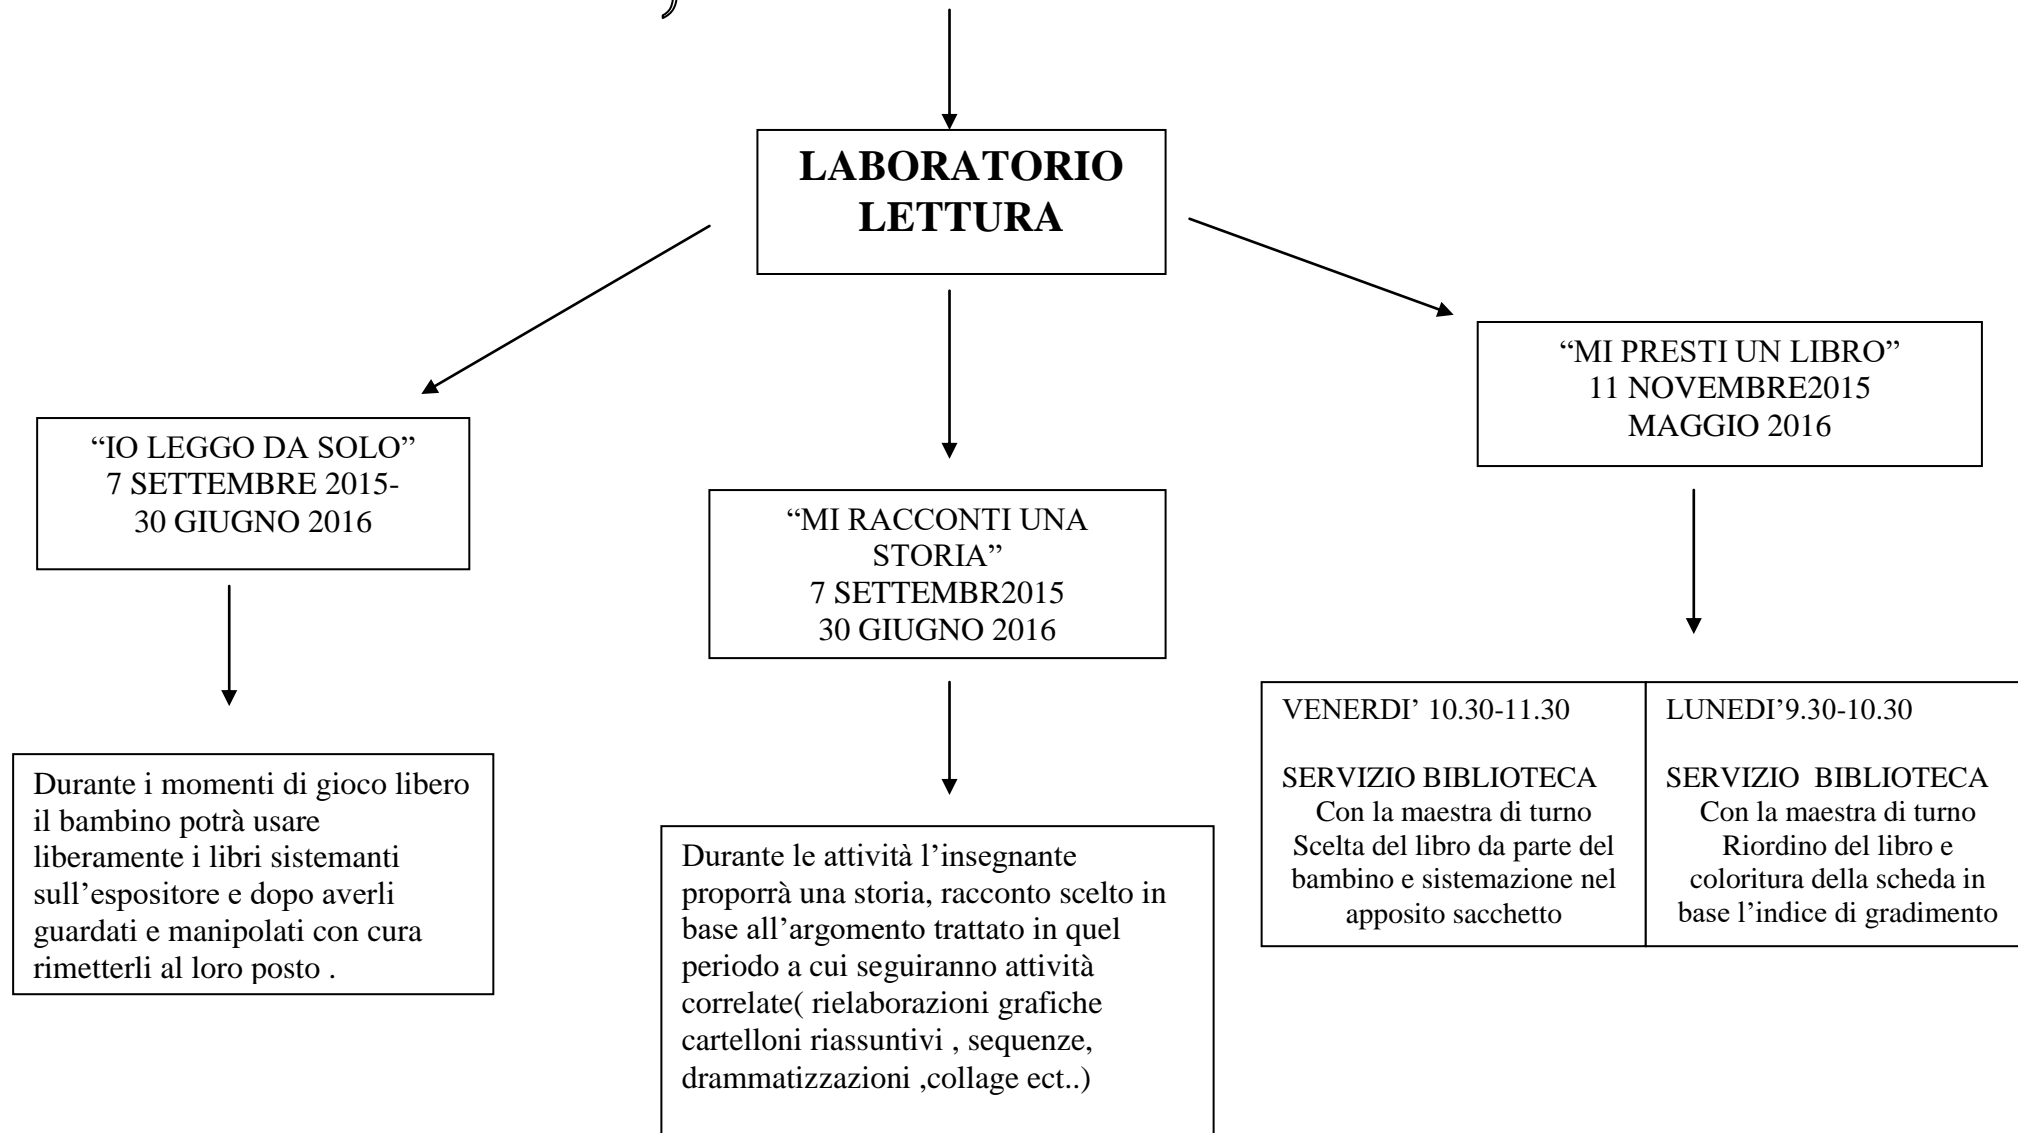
**LABORATORIO LETTURA**

“IO LEGGO DA SOLO”
7 SETTEMBRE 2015-
30 GIUGNO 2016

Durante i momenti di gioco libero il bambino potrà usare liberamente i libri sistemanti sull’espositore e dopo averli guardati e manipolati con cura rimetterli al loro posto .

“MI RACCONTI UNA STORIA”
7 SETTEMBR2015
30 GIUGNO 2016

Durante le attività l’insegnante proporrà una storia, racconto scelto in base all’argomento trattato in quel periodo a cui seguiranno attività correlate( rielaborazioni grafiche cartelloni riassuntivi , sequenze, drammatizzazioni ,collage ect..)

“MI PRESTI UN LIBRO”
11 NOVEMBRE2015
MAGGIO 2016

| VENERDI’ 10.30-11.30<br><br>SERVIZIO BIBLIOTECA<br>Con la maestra di turno<br>Scelta del libro da parte del bambino e sistemazione nel apposito sacchetto | LUNEDI’9.30-10.30<br><br>SERVIZIO BIBLIOTECA<br>Con la maestra di turno<br>Riordino del libro e coloritura della scheda in base l’indice di gradimento |
|---|---|